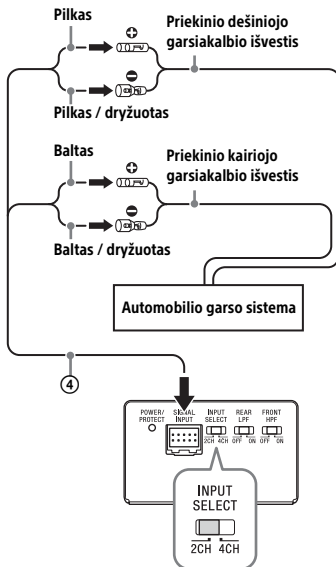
Pilkas

Priekinio dešiniojo garsiakalbio išvestis

Pilkas / dryžuotas

Baltas

Priekinio kairiojo garsiakalbio išvestis

Baltas / dryžuotas

Automobilio garso sistema

4

POWER/ PROTECT

SIGNAL INPUT

INPUT SELECT 2CH 4CH

REAR LPF OFF ON

FRONT HPF OFF ON

INPUT SELECT

2CH 4CH